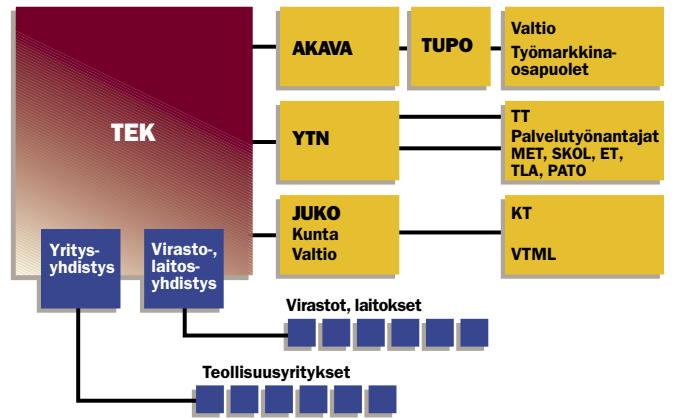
TEK

Yritys-yhdistys

Virasto-, laitos-yhdistys

AKAVA

TUPO

Valtio
Työmarkkina-osapuolet

YTN

TT
Palvelutyönantajat
MET, SKOL, ET, TLA, PATO

JUKO
Kunta
Valtio

KT

VTML

Virastot, laitokset

Teollisuusyritykset